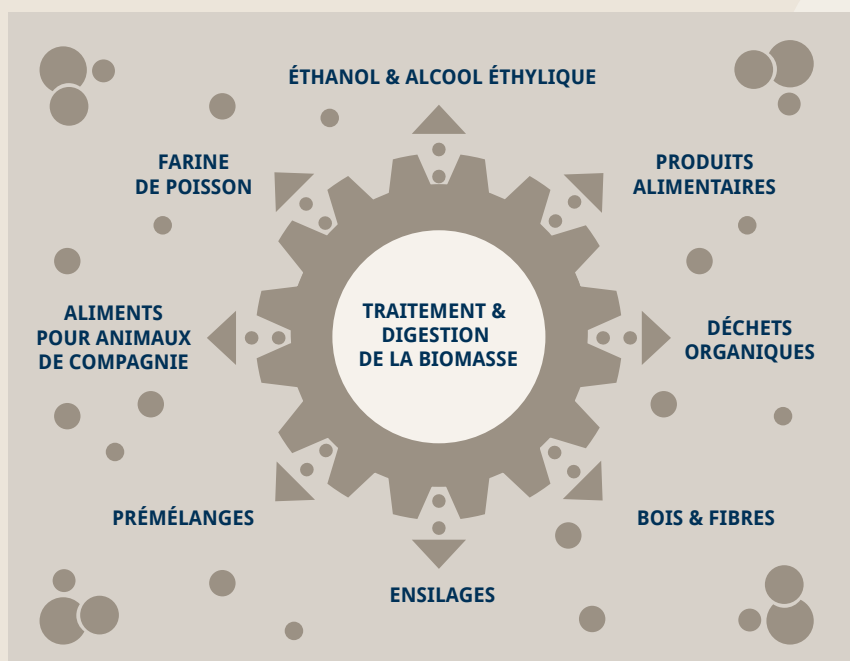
ÉTHANOL & ALCOOL ÉTHYLIQUE

FARINE DE POISSON

PRODUITS ALIMENTAIRES

TRAITEMENT & DIGESTION DE LA BIOMASSE

ALIMENTS POUR ANIMAUX DE COMPAGNIE

DÉCHETS ORGANIQUES

PRÉMÉLANGES

BOIS & FIBRES

ENSILAGES